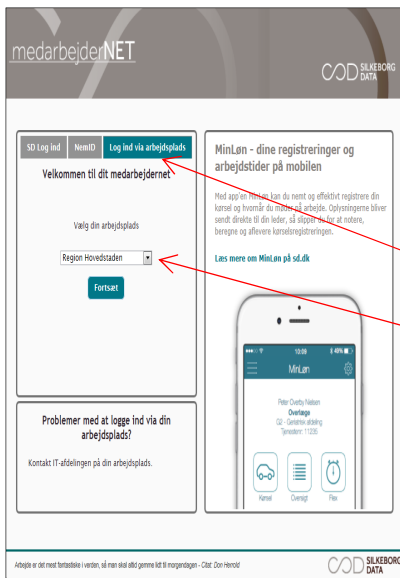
medarbejderNET

SILKEBORG DATA

SD Log ind | NemID | Log ind via arbejdsplads

Velkommen til dit medarbejdernet

Vælg din arbejdsplads

Region Hovedstaden

Fortsæt

Problemer med at logge ind via din arbejdsplads?

Kontakt IT-afdelingen på din arbejdsplads.

MinLøn - dine registreringer og arbejdstider på mobilen

Med app'en MinLøn kan du nemt og effektivt registrere din kørsel og hvornår du møder på arbejde. Oplysningerne bliver sendt direkte til din leder, så slipper du for at notere, beregne og aflevere kørselsregistreringen.

Læs mere om MinLøn på sd.dk

10:08

49%

MinLøn

Peter Overby Nielsen

Overlæge

Q2 - Geriatrisk afdeling

Tjenestenr.: 11235

Kørsel

Oversigt

Flex

Arbejde er det mest fantastiske i verden, så man skal altid gemme lidt til morgendagen - Citat: Don Herold

SILKEBORG DATA